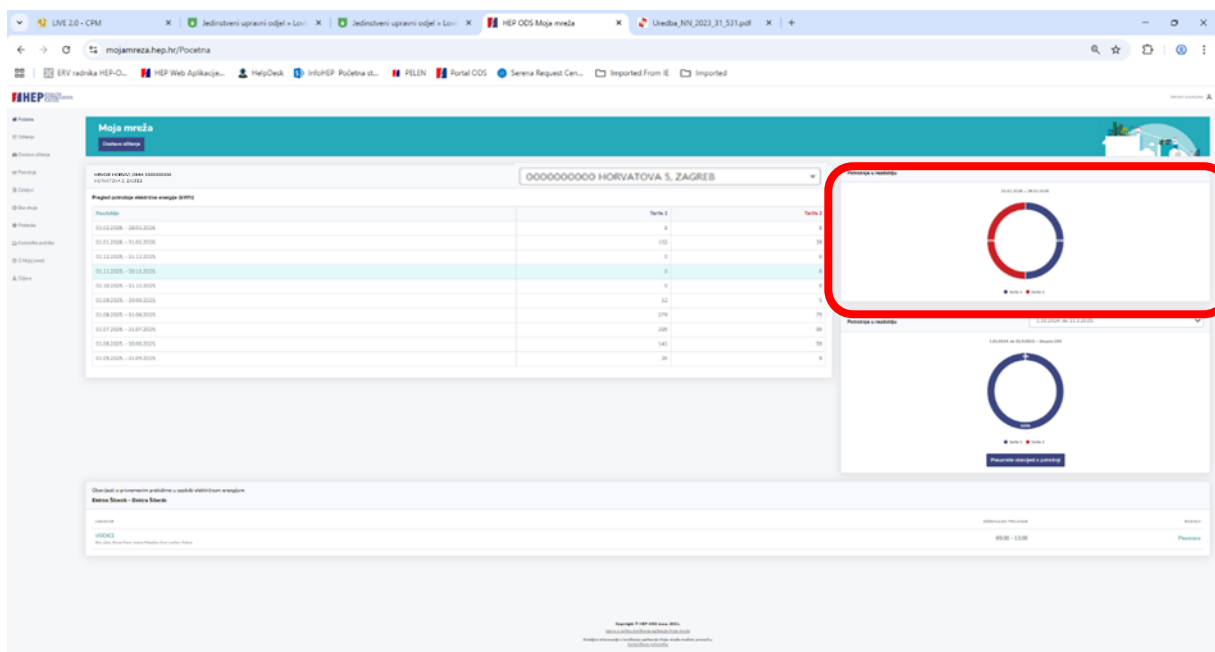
LIVE 2.0 - CPM
Jedinstveni upravni odjel » Lovi
Jedinstveni upravni odjel » Lovi
HEP ODS Moja mreža
Uredba_NN_2023_31_531.pdf

mojamreza.hep.hr/Pocetna

ERV radnika HEP-O... HEP Web Aplikacije... HelpDesk InfoHEP Početna st... PELEN Portal ODS Serena Request Cen... Imported From IE Imported

HEP

Moja mreža
Dodaj mjerno mjesto

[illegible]
HORVATOVA 5, ZAGREB

0000000000 HORVATOVA 5, ZAGREB

Pregled potrošnje električne energije (kWh)

| Razdoblje | Tarifa 1 | Tarifa 2 |
|---|---|---|
| 01.02.2026 - 28.02.2026 | 8 | 8 |
| 01.01.2026 - 31.01.2026 | 132 | 34 |
| 01.12.2025 - 31.12.2025 | 0 | 0 |
| 01.11.2025 - 30.11.2025 | 0 | 0 |
| 01.10.2025 - 31.10.2025 | 0 | 0 |
| 01.09.2025 - 30.09.2025 | 12 | 5 |
| 01.08.2025 - 31.08.2025 | 279 | 75 |
| 01.07.2025 - 31.07.2025 | 208 | 80 |
| 01.06.2025 - 30.06.2025 | 141 | 59 |
| 01.05.2025 - 31.05.2025 | 34 | 9 |

Potrošnja u razdoblju
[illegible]
Tarifa 1 Tarifa 2

Potrošnja u razdoblju
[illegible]
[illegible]
Tarifa 1 Tarifa 2
Pravila obavijest o potrošnji

Obavijest o privremenim prekidima u opskrbi električnom energijom
Elektra Šibenik - Elektra Šibenik

VODICE
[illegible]
09:00 - 13:00
Planirano

Copyright © HEP ODS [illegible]
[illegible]